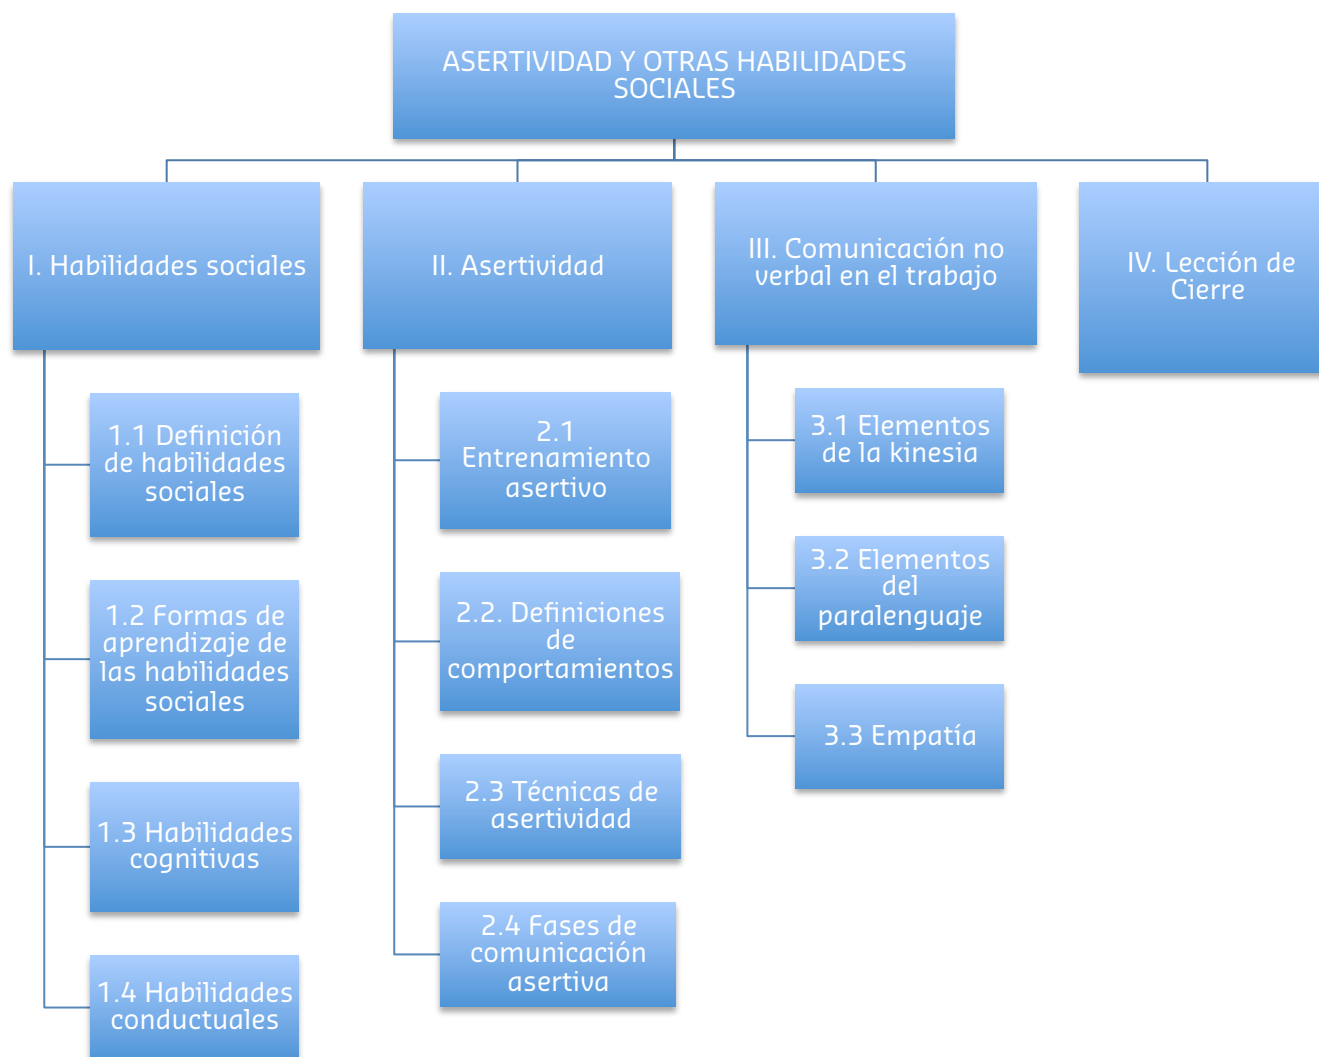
ASERTIVIDAD Y OTRAS HABILIDADES SOCIALES

I. Habilidades sociales

1.1 Definición de habilidades sociales

1.2 Formas de aprendizaje de las habilidades sociales

1.3 Habilidades cognitivas

1.4 Habilidades conductuales

II. Asertividad

2.1 Entrenamiento asertivo

2.2. Definiciones de comportamientos

2.3 Técnicas de asertividad

2.4 Fases de comunicación asertiva

III. Comunicación no verbal en el trabajo

3.1 Elementos de la kinesia

3.2 Elementos del paralenguaje

3.3 Empatía

IV. Lección de Cierre